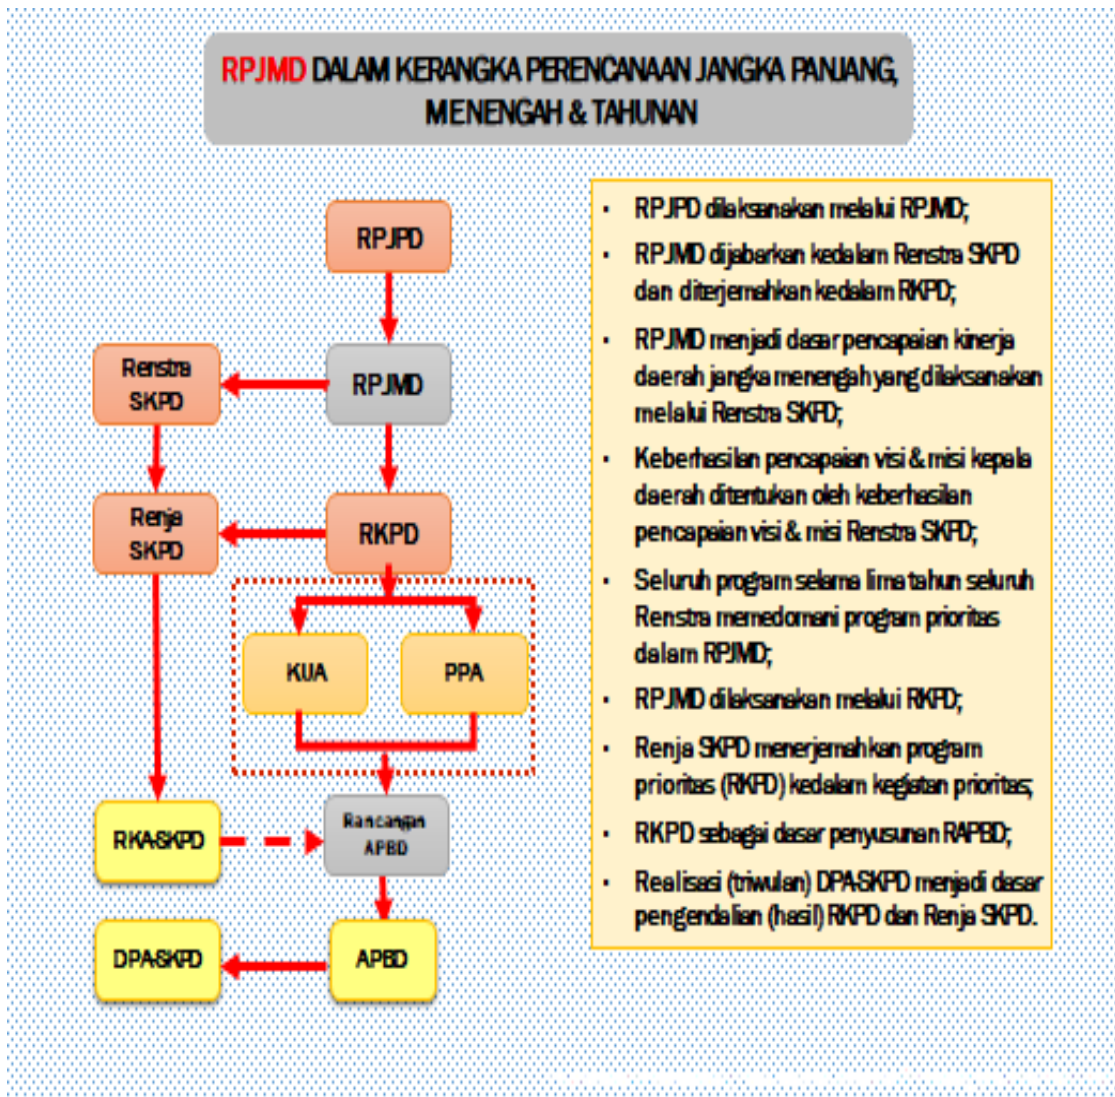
RPJMD DALAM KERANGKA PERENCANAAN JANGKA PANJANG, MENENGAH & TAHUNAN

RPJPD

Renstra SKPD

RPJMD

Renja SKPD

RKPD

KUA

PPA

RKA-SKPD

Rancangan APBD

DPA-SKPD

APBD

- RPJPD dilaksanakan melalui RPJMD;
- RPJMD dijabarkan kedalam Renstra SKPD dan diterjemahkan kedalam RKPD;
- RPJMD menjadi dasar pencapaian kinerja daerah jangka menengah yang dilaksanakan melalui Renstra SKPD;
- Keberhasilan pencapaian visi & misi kepala daerah ditentukan oleh keberhasilan pencapaian visi & misi Renstra SKPD;
- Seluruh program selama lima tahun seluruh Renstra memedomani program prioritas dalam RPJMD;
- RPJMD dilaksanakan melalui RKPD;
- Renja SKPD menerjemahkan program prioritas (RKPD) kedalam kegiatan prioritas;
- RKPD sebagai dasar penyusunan RAPBD;
- Realisasi (triwulan) DPA-SKPD menjadi dasar pengendalian (hasil) RKPD dan Renja SKPD.